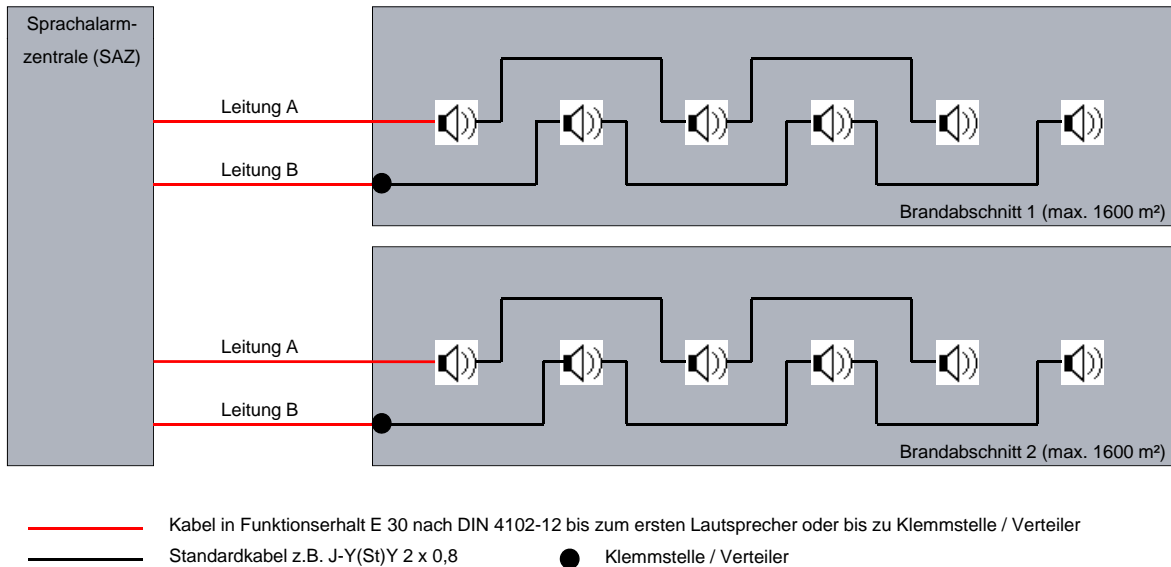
Sprachalarmzentrale (SAZ)

Leitung A

Leitung B

Brandabschnitt 1 (max. 1600 m²)

Leitung A

Leitung B

Brandabschnitt 2 (max. 1600 m²)

Kabel in Funktionserhalt E 30 nach DIN 4102-12 bis zum ersten Lautsprecher oder bis zu Klemmstelle / Verteiler

Standardkabel z.B. J-Y(St)Y 2 x 0,8

Klemmstelle / Verteiler